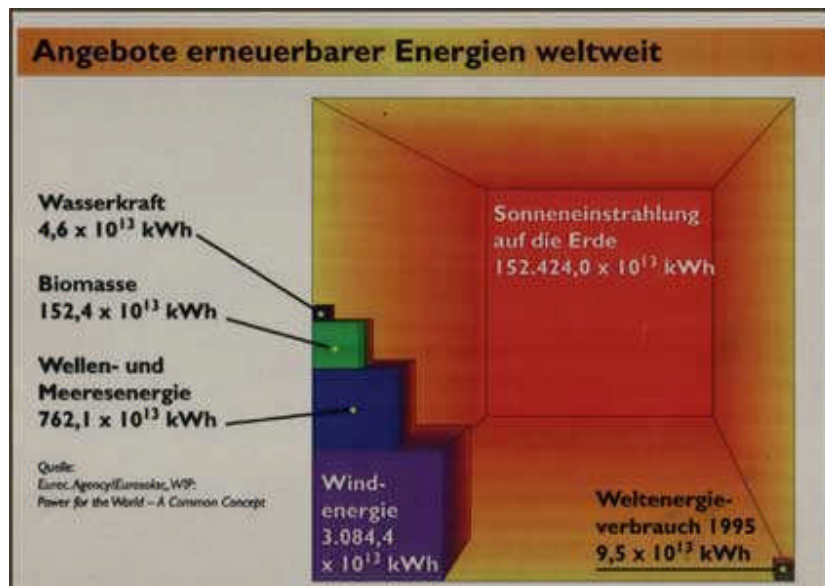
Angebote erneuerbarer Energien weltweit

Wasserkraft
4,6 x $10^{13}$ kWh

Biomasse
152,4 x $10^{13}$ kWh

Wellen- und Meeresenergie
762,1 x $10^{13}$ kWh

Quelle:
Eurec Agency/Eurosolar, WIP:
Power for the World – A Common Concept

Sonneneinstrahlung auf die Erde
152.424,0 x $10^{13}$ kWh

Windenergie
3.084,4 x $10^{13}$ kWh

Weltenergieverbrauch 1995
9,5 x $10^{13}$ kWh